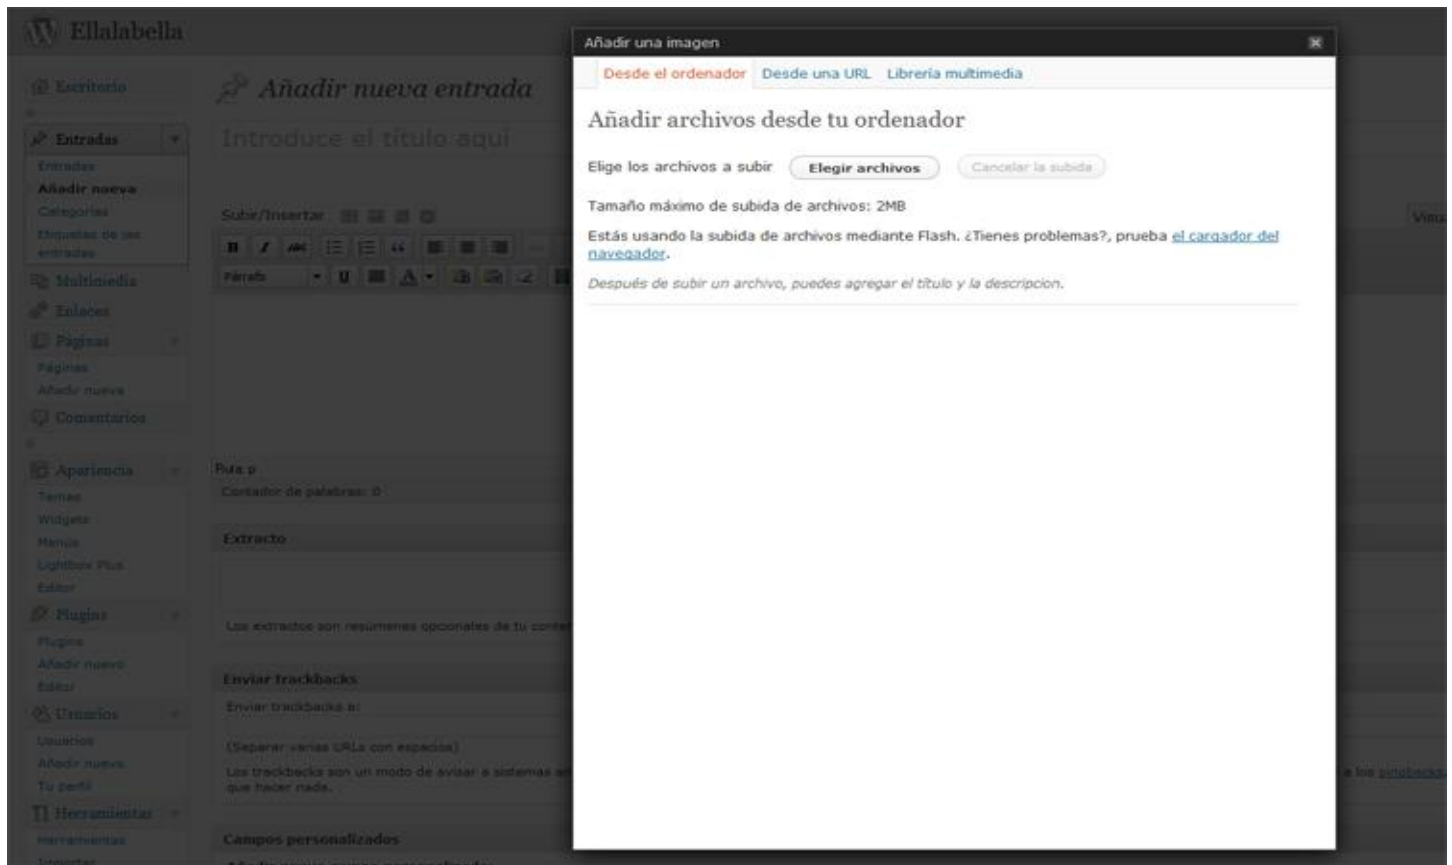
Ellalabella

Escritorio

Entradas
Entradas
Añadir nueva
Categorías
Etiquetas de las entradas
Multimedia
Enlaces
Páginas
Páginas
Añadir nueva
Comentarios
Apariencia
Temas
Widgets
Menús
Lightbox Plus
Editor
Plugins
Plugins
Añadir nuevo
Editor
Usuarios
Usuarios
Añadir nuevo
Tu perfil
Herramientas
Herramientas
Importar

Añadir nueva entrada

Introduce el título aquí

Subir/Insertar

Párrafo

Ruta: p
Contador de palabras: 0

Extracto

Los extractos son resúmenes opcionales de tu conte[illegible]

Enviar trackbacks

Enviar trackbacks a:

(Separar varias URLs con espacios)

Los trackbacks son un modo de avisar a sistemas an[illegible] a los pingbacks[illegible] que hacer nada.

Campos personalizados

Visual

Añadir una imagen

Desde el ordenador Desde una URL Librería multimedia

Añadir archivos desde tu ordenador

Elige los archivos a subir Elegir archivos Cancelar la subida

Tamaño máximo de subida de archivos: 2MB

Estás usando la subida de archivos mediante Flash. ¿Tienes problemas?, prueba el cargador del navegador.

Después de subir un archivo, puedes agregar el título y la descripcion.